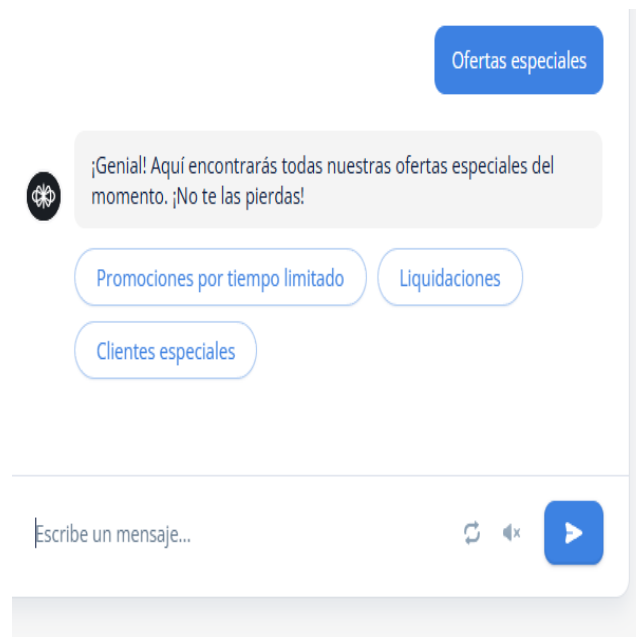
Ofertas especiales

¡Genial! Aquí encontrarás todas nuestras ofertas especiales del momento. ¡No te las pierdas!

Promociones por tiempo limitado

Liquidaciones

Clientes especiales

Escribe un mensaje...